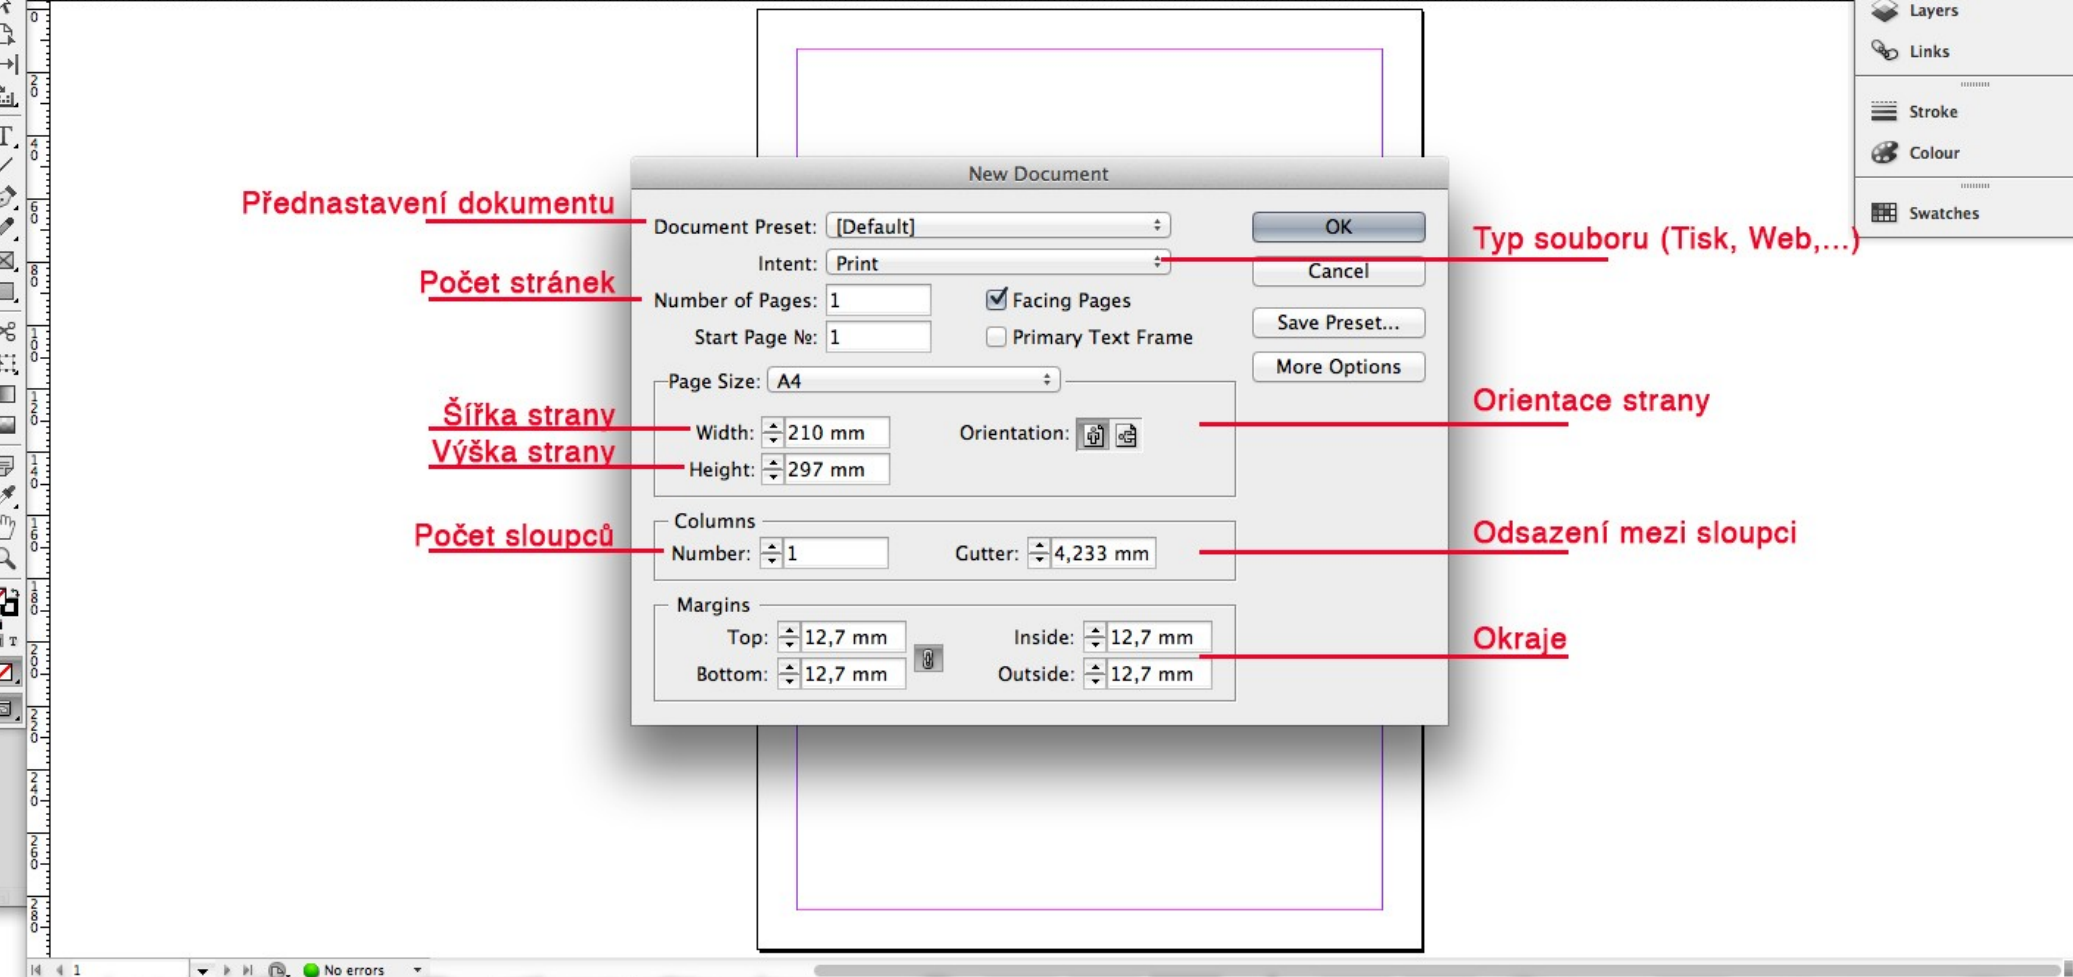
Layers
Links
Stroke
Colour
Swatches

New Document

Přednastavení dokumentu
Document Preset: [Default]
OK
Typ souboru (Tisk, Web,...)
Intent: Print
Cancel
Počet stránek
Number of Pages: 1
Facing Pages
Start Page №: 1
Primary Text Frame
Save Preset...
More Options
Page Size: A4
Orientace strany
Šířka strany
Width: 210 mm
Orientation:
Výška strany
Height: 297 mm
Columns
Počet sloupců
Number: 1
Gutter: 4,233 mm
Odsazení mezi sloupci
Margins
Top: 12,7 mm
Inside: 12,7 mm
Okraje
Bottom: 12,7 mm
Outside: 12,7 mm

1
No errors